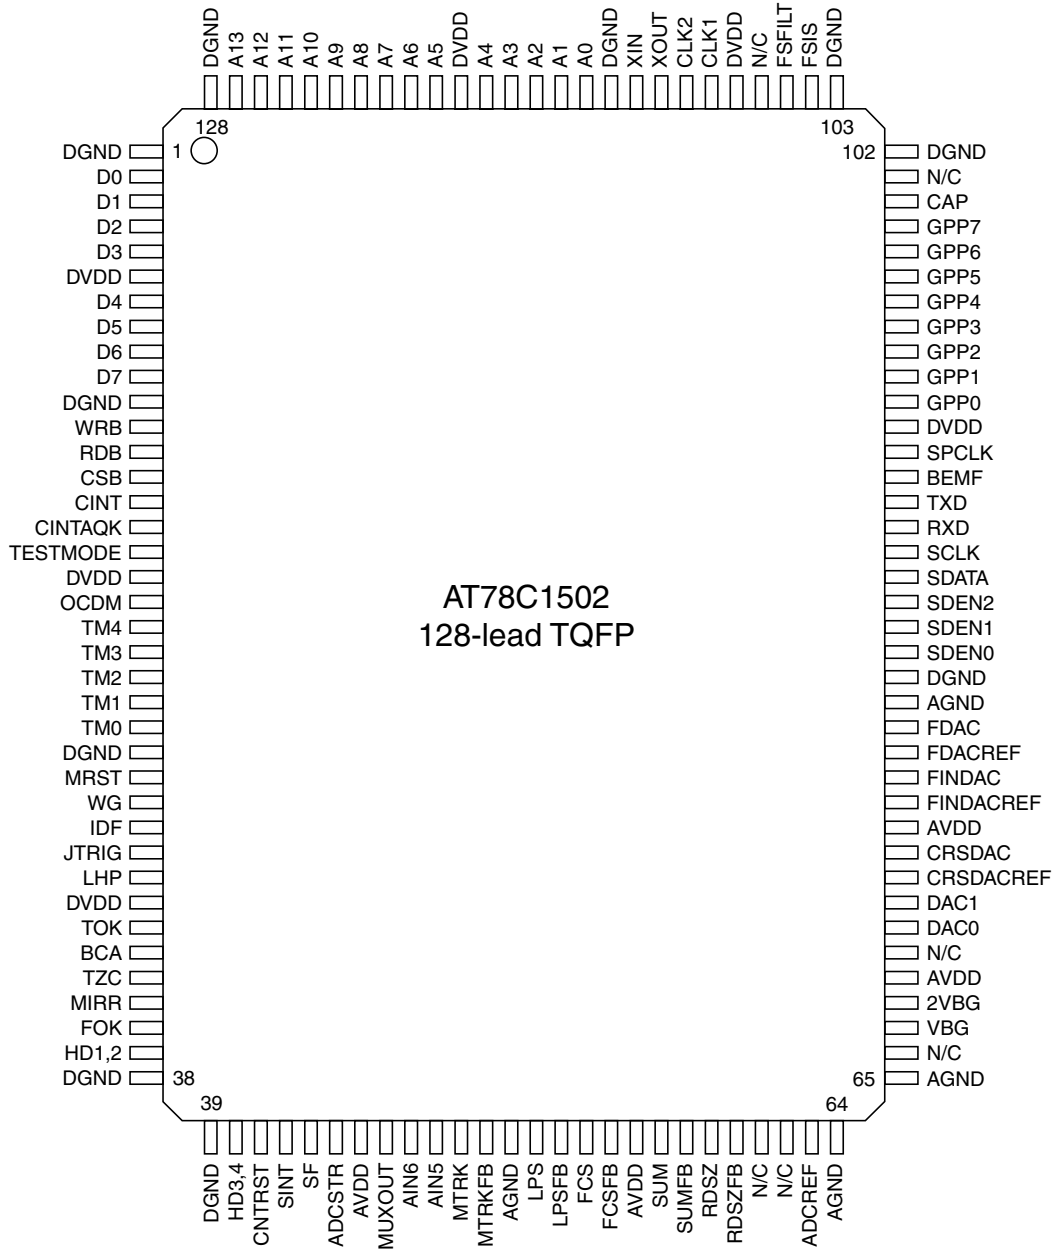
DGND A13 A12 A11 A10 A9 A8 A7 A6 A5 DVDD A4 A3 A2 A1 A0 DGND XIN XOUT CLK2 CLK1 DVDD N/C FSFILT FSIS DGND

128

103

DGND 1
D0
D1
D2
D3
DVDD
D4
D5
D6
D7
DGND
WRB
RDB
CSB
CINT
CINTAQK
TESTMODE
DVDD
OCDM
TM4
TM3
TM2
TM1
TM0
DGND
MRST
WG
IDF
JTRIG
LHP
DVDD
TOK
BCA
TZC
MIRR
FOK
HD1,2
DGND 38

102 DGND
N/C
CAP
GPP7
GPP6
GPP5
GPP4
GPP3
GPP2
GPP1
GPP0
DVDD
SPCLK
BEMF
TXD
RXD
SCLK
SDATA
SDEN2
SDEN1
SDEN0
DGND
AGND
FDAC
FDACREF
FINDAC
FINDACREF
AVDD
CRSDAC
CRSDACREF
DAC1
DAC0
N/C
AVDD
2VBG
VBG
N/C
65 AGND

AT78C1502
128-lead TQFP

39

64

DGND HD3,4 CNTRST SINT SF ADCSTR AVDD MUXOUT AIN6 AIN5 MTRK MTRKFB AGND LPS LPSFB FCS FCSFB AVDD SUM SUMFB RDSZ RDSZFB N/C N/C ADCREF AGND